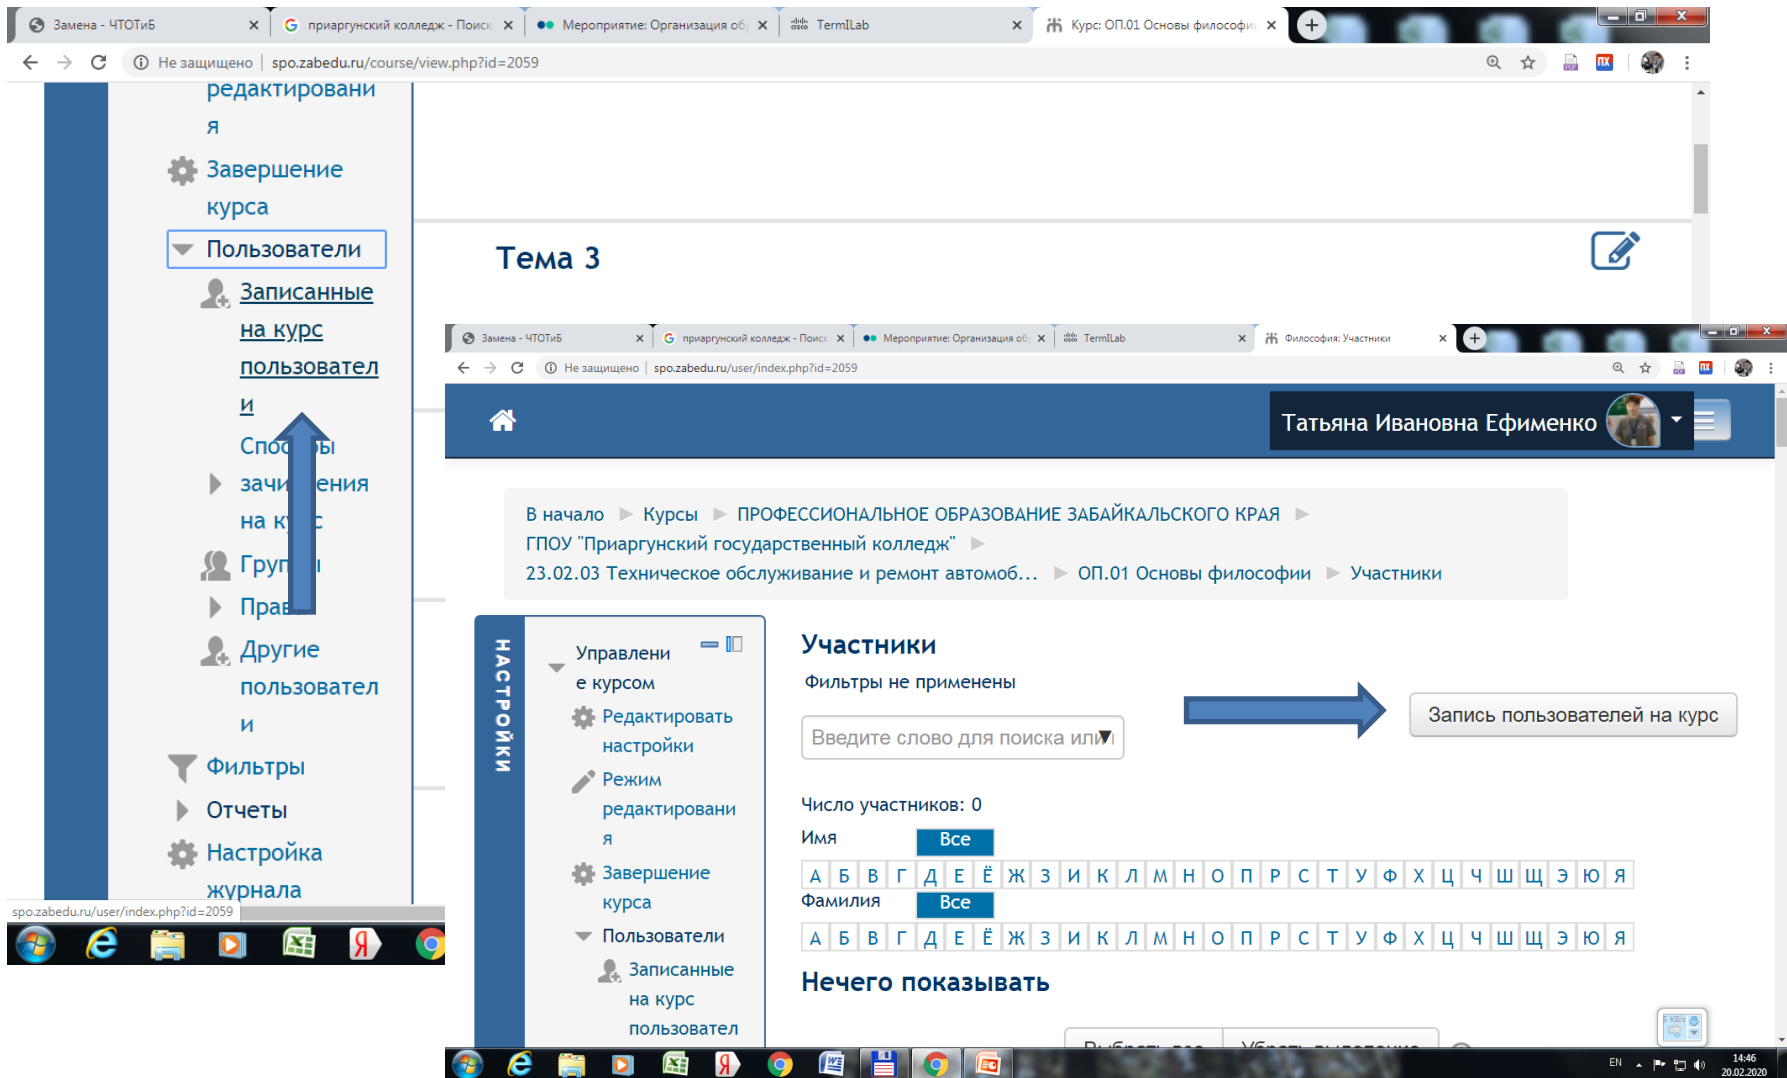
Замена - ЧТОТиБ | приаргунский колледж - Поиск | Мероприятие: Организация об | TermLab | Курс: ОП.01 Основы философи

Не защищено | spo.zabedu.ru/course/view.php?id=2059

редактирования

Завершение курса

Пользователи

Записанные на курс пользователи

Способы зачисления на курс

Группы

Права

Другие пользователи

Фильтры

Отчеты

Настройка журнала

spo.zabedu.ru/user/index.php?id=2059

Тема 3

Замена - ЧТОТиБ | приаргунский колледж - Поиск | Мероприятие: Организация об | TermLab | Философия: Участники

Не защищено | spo.zabedu.ru/user/index.php?id=2059

Татьяна Ивановна Ефименко

В начало ► Курсы ► ПРОФЕССИОНАЛЬНОЕ ОБРАЗОВАНИЕ ЗАБАЙКАЛЬСКОГО КРАЯ ► ГПОУ "Приаргунский государственный колледж" ► 23.02.03 Техническое обслуживание и ремонт автомоб... ► ОП.01 Основы философии ► Участники

НАСТРОЙКИ

Управление курсом

Редактировать настройки

Режим редактирования

Завершение курса

Пользователи

Записанные на курс пользовател

Участники

Фильтры не применены

Введите слово для поиска или

Запись пользователей на курс

Число участников: 0

Имя Все

| А | Б | В | Г | Д | Е | Ё | Ж | З | И | К | Л | М | Н | О | П | Р | С | Т | У | Ф | Х | Ц | Ч | Ш | Щ | Э | Ю | Я |
|---|---|---|---|---|---|---|---|---|---|---|---|---|---|---|---|---|---|---|---|---|---|---|---|---|---|---|---|---|

Фамилия Все

| А | Б | В | Г | Д | Е | Ё | Ж | З | И | К | Л | М | Н | О | П | Р | С | Т | У | Ф | Х | Ц | Ч | Ш | Щ | Э | Ю | Я |
|---|---|---|---|---|---|---|---|---|---|---|---|---|---|---|---|---|---|---|---|---|---|---|---|---|---|---|---|---|

Нечего показывать

EN 14:46 20.02.2020